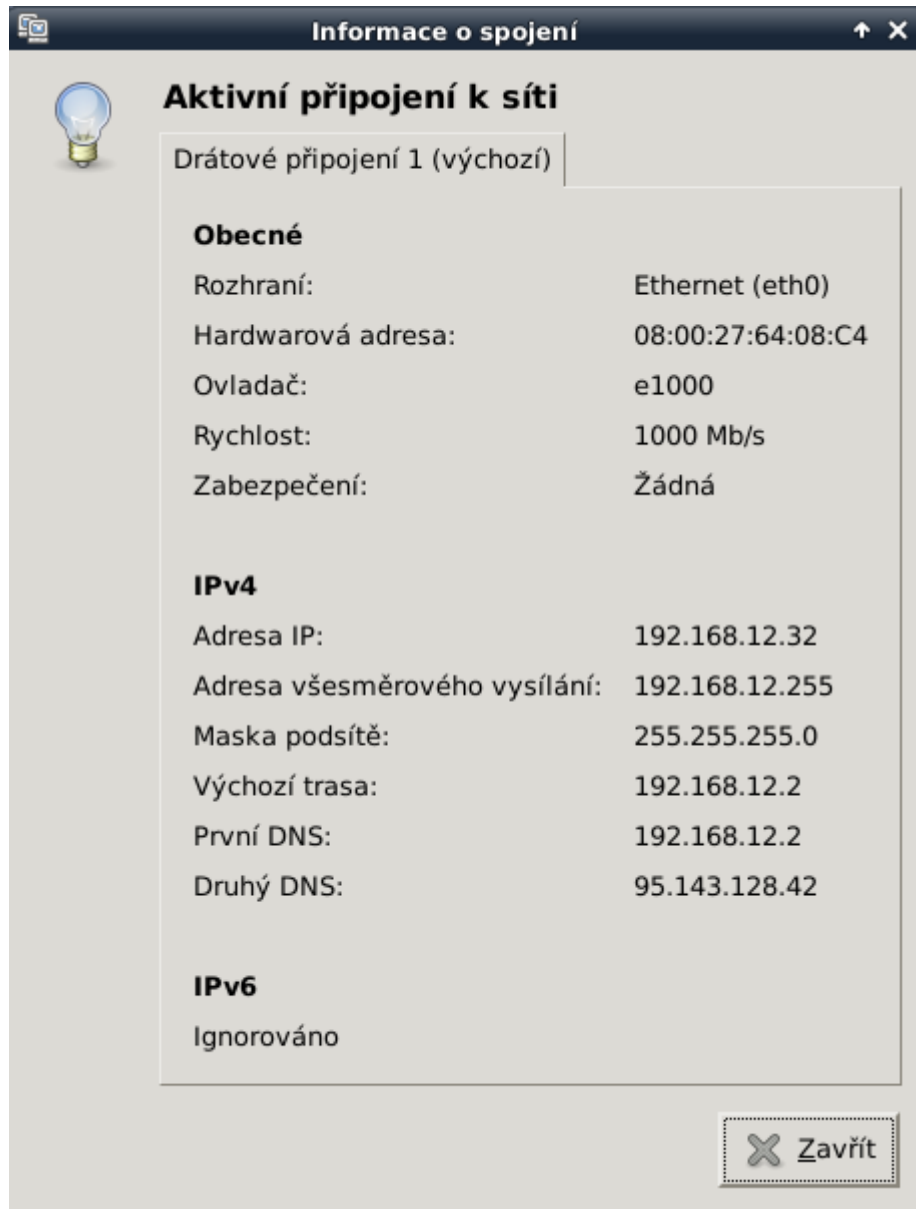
Informace o spojení

Aktivní připojení k síti

Drátové připojení 1 (výchozí)

Obecné

| | |
|---|---|
| Rozhraní: | Ethernet (eth0) |
| Hardwarová adresa: | 08:00:27:64:08:C4 |
| Ovladač: | e1000 |
| Rychlost: | 1000 Mb/s |
| Zabezpečení: | Žádná |

IPv4

| | |
|---|---|
| Adresa IP: | 192.168.12.32 |
| Adresa všesměrového vysílání: | 192.168.12.255 |
| Maska podsítě: | 255.255.255.0 |
| Výchozí trasa: | 192.168.12.2 |
| První DNS: | 192.168.12.2 |
| Druhý DNS: | 95.143.128.42 |

IPv6

Ignorováno

Zavřít